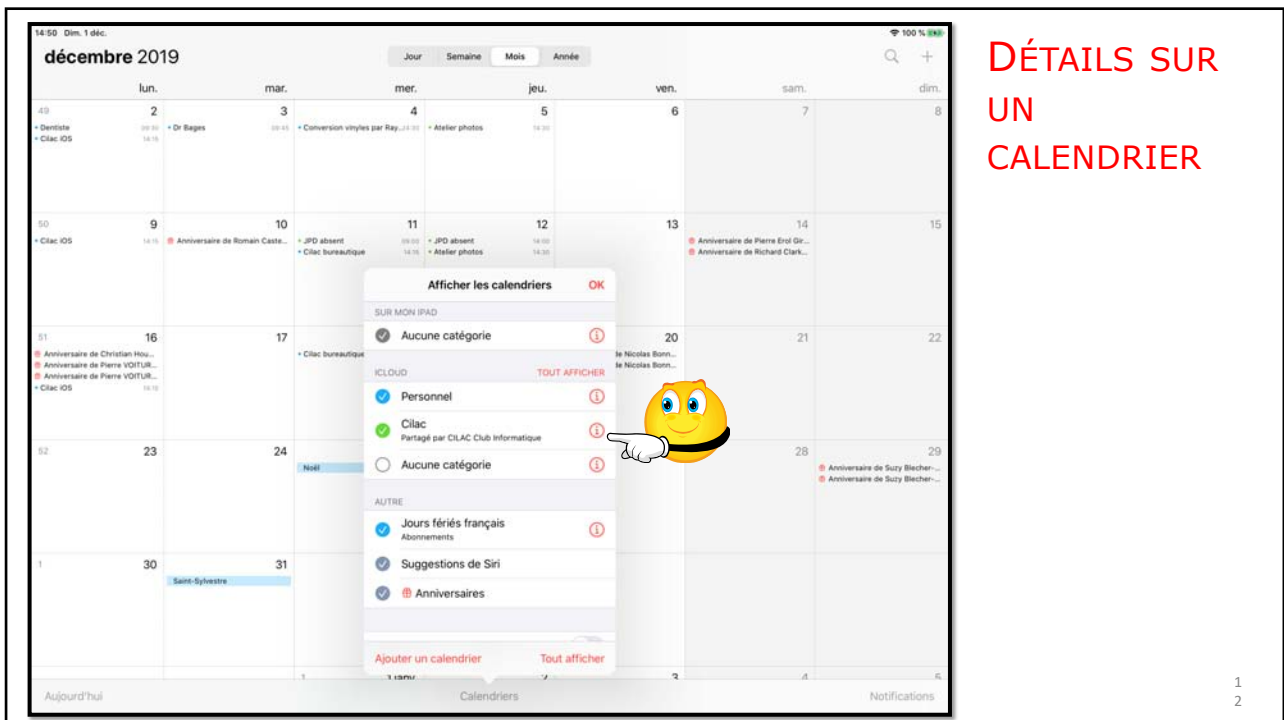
14:50 Dim. 1 déc.

100 %

décembre 2019

Jour Semaine Mois Année

| lun. | mar. | mer. | jeu. | ven. | sam. | dim. |
|---|---|---|---|---|---|---|
| 49 2 • Dentiste 09:30 • Cilac iOS 14:15 | 3 • Dr Bages 09:45 | 4 • Conversion vinyles par Ray... 14:30 | 5 • Atelier photos 14:30 | 6 | 7 | 8 |
| 50 9 • Cilac iOS 14:15 | 10 Anniversaire de Romain Caste... | 11 • JPD absent 09:00 • Cilac bureautique 14:15 | 12 • JPD absent 14:00 • Atelier photos 14:30 | 13 | 14 Anniversaire de Pierre Erol Gir... Anniversaire de Richard Clark... | 15 |
| 51 16 Anniversaire de Christian Hou... Anniversaire de Pierre VOITUR... Anniversaire de Pierre VOITUR... • Cilac iOS 14:15 | 17 | • Cilac bureautique | | 20 de Nicolas Bonn... de Nicolas Bonn... | 21 | 22 |
| 52 23 | 24 | Noël | | | 28 | 29 Anniversaire de Suzy Blecher-... Anniversaire de Suzy Blecher-... |
| 1 30 | 31 Saint-Sylvestre | | | | | |
| | | 1 | 1 janv. | 3 | 4 | 5 |

Afficher les calendriers OK

SUR MON IPAD
Aucune catégorie

ICLOUD TOUT AFFICHER
Personnel
Cilac
Partagé par CILAC Club Informatique
Aucune catégorie

AUTRE
Jours fériés français
Abonnements
Suggestions de Siri
Anniversaires

Ajouter un calendrier Tout afficher

Aujourd'hui Calendriers Notifications

DÉTAILS SUR UN CALENDRIER

12